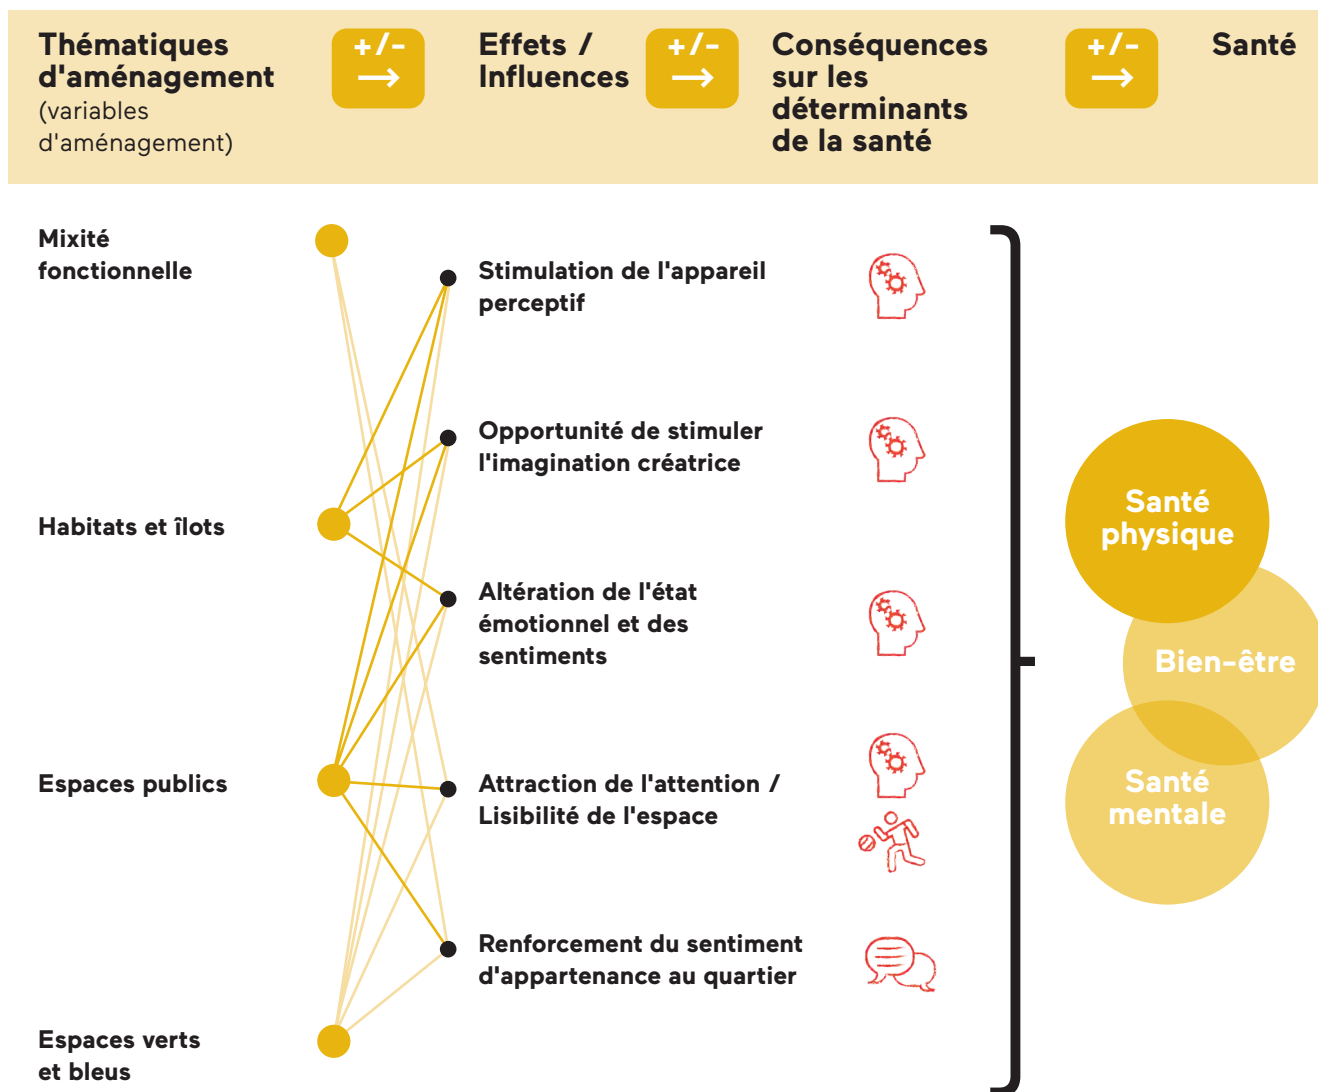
Thématiques d'aménagement (variables d'aménagement)

+/- →

Effets / Influences

+/- →

Conséquences sur les déterminants de la santé

+/- →

Santé

Mixité fonctionnelle

Habitats et îlots

Espaces publics

Espaces verts et bleus

Stimulation de l'appareil perceptif

Opportunité de stimuler l'imagination créatrice

Altération de l'état émotionnel et des sentiments

Attraction de l'attention / Lisibilité de l'espace

Renforcement du sentiment d'appartenance au quartier

Santé physique

Bien-être

Santé mentale